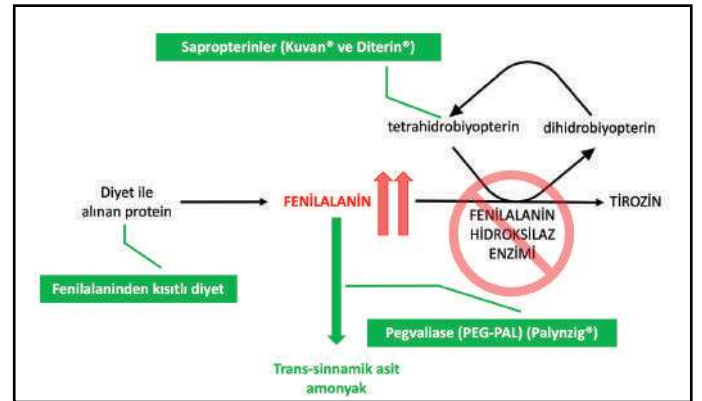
Sapropterinler (Kuvan® ve Diterin®)

tetrahidrobiyopterin

dihidrobiyopterin

Diyet ile alınan protein

FENİLALANİN

TİROZİN

FENİLALANİN HİDROKSİLAZ ENZİMİ

Fenilalaninden kısıtlı diyet

Pegvaliase (PEG-PAL) (Palynzig®)

Trans-sinnamik asit amonyak